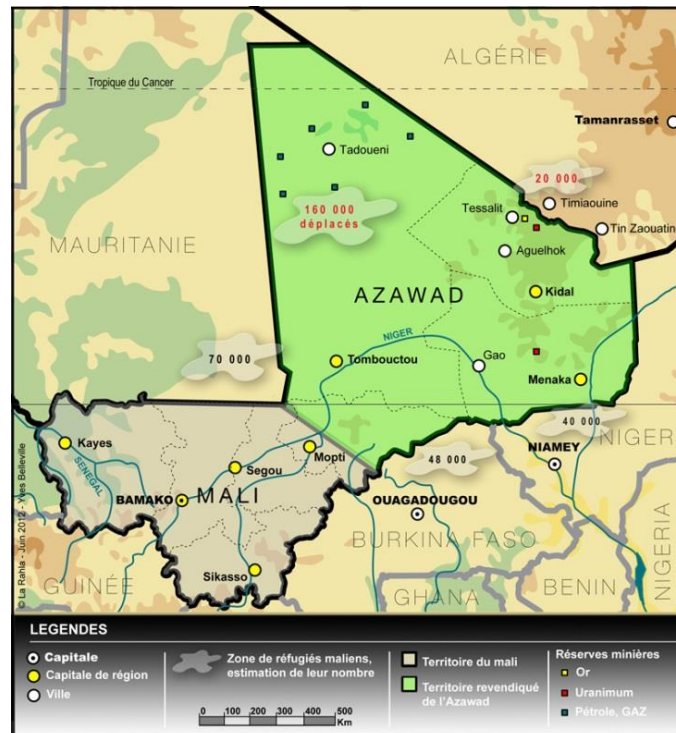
ALGÉRIE

Tropique du Cancer

Tamanrasset

Tadoueni

20 000

Timiaouine

Tessalit

Tin Zaouatin

160 000
déplacés

MAURITANIE

Aguelhok

AZAWAD

Kidal

NIGER

70 000

Tombouctou

Gao

Menaka

40 000

NIGER

NIAMEY

Kayes

Mopti

48 000

SENEGAL

Segou

BAMAKO

MALI

OUAGADOUGOU

BURKINA FASO

GUINÉE

Sikasso

GHANA

BENIN

NIGERIA

© La Rahla - Juin 2012 - Yves Belleville

LEGENDES

Capitale
Capitale de région
Ville

Zone de réfugiés maliens, estimation de leur nombre

0 100 200 300 400 500 Km

Territoire du mali

Territoire revendiqué de l'Azawad

Réserves minières
Or
Uranimum
Pétrole, GAZ